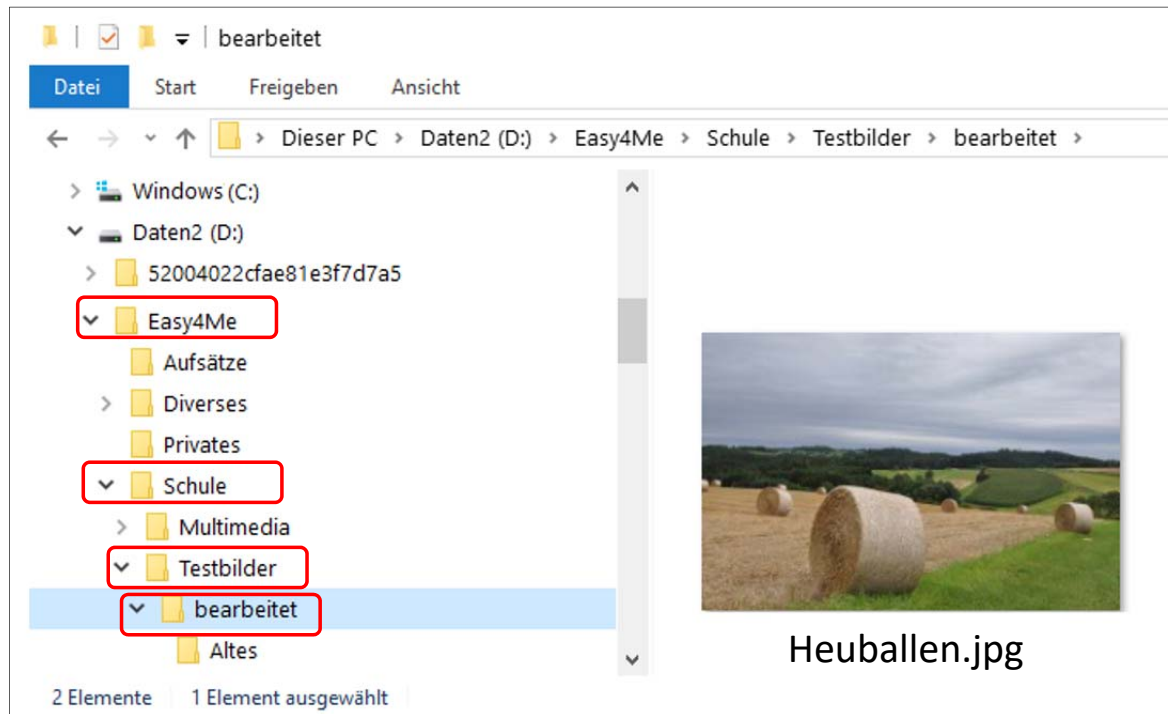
bearbeitet

Datei | Start | Freigeben | Ansicht

> Dieser PC > Daten2 (D:) > Easy4Me > Schule > Testbilder > bearbeitet >

Windows (C:)
Daten2 (D:)
52004022cfae81e3f7d7a5
Easy4Me
Aufsätze
Diverses
Privates
Schule
Multimedia
Testbilder
bearbeitet
Altes

Heuballen.jpg

2 Elemente | 1 Element ausgewählt